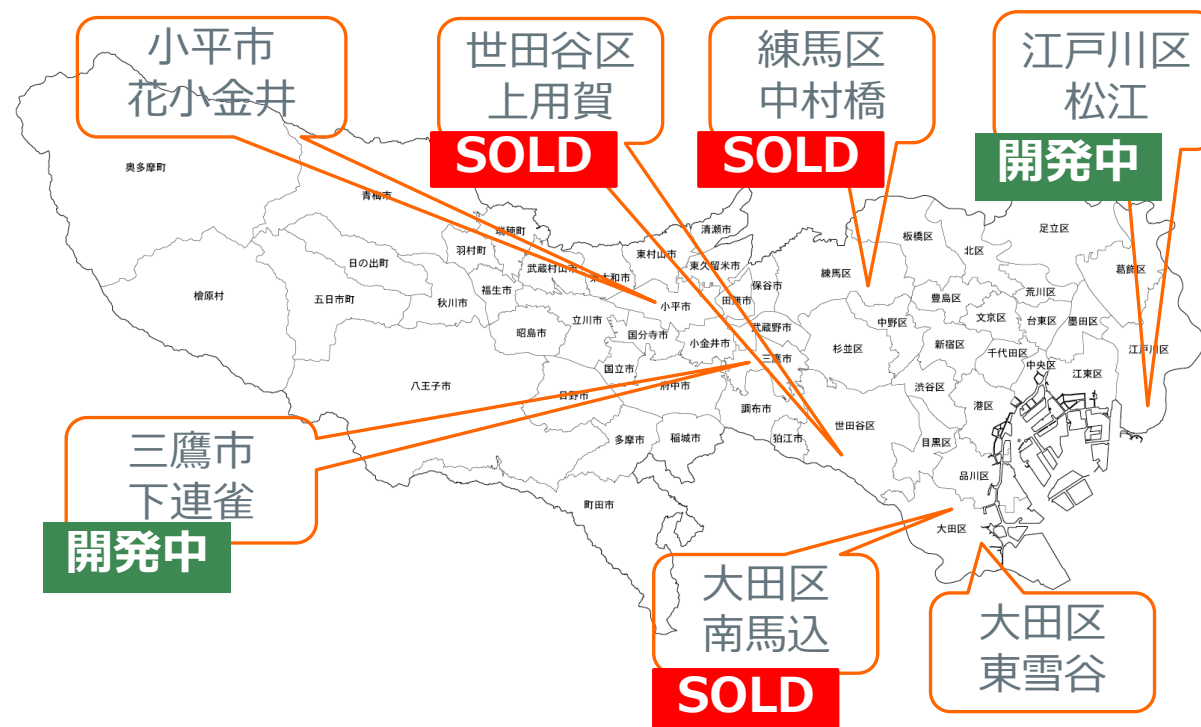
小平市
花小金井

世田谷区
上用賀
SOLD

練馬区
中村橋
SOLD

江戸川区
松江
開発中

奥多摩町
青梅市
瑞穂町
羽村町
清瀬市
東村山市
東久留米市
武蔵村山市
東大和市
日の出町
福生市
小平市
檜原村
五日市町
秋川市
昭島市
立川市
国分寺市
小金井市
田無市
保谷市
武蔵野市
三鷹市
練馬区
板橋区
北区
足立区
葛飾区
豊島区
荒川区
中野区
文京区
台東区
墨田区
杉並区
新宿区
千代田区
江戸川区
中央区
江東区
渋谷区
港区
国立市
日野市
府中市
八王子市
調布市
世田谷区
目黒区
多摩市
稲城市
狛江市
品川区
町田市
大田区

三鷹市
下連雀
開発中

大田区
南馬込
SOLD

大田区
東雪谷